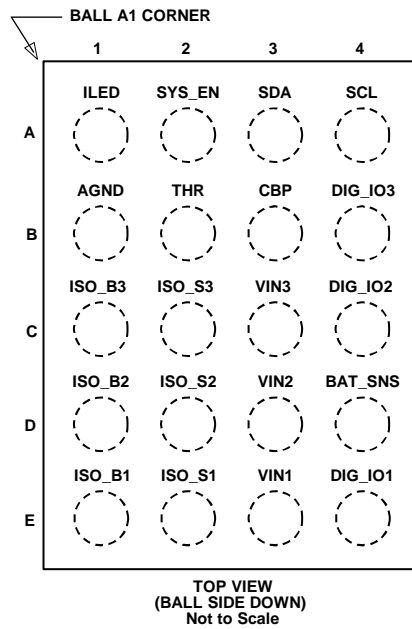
BALL A1 CORNER

| | 1 | 2 | 3 | 4 |
|---|---|---|---|---|
| A | ILED | SYS_EN | SDA | SCL |
| B | AGND | THR | CBP | DIG_IO3 |
| C | ISO_B3 | ISO_S3 | VIN3 | DIG_IO2 |
| D | ISO_B2 | ISO_S2 | VIN2 | BAT_SNS |
| E | ISO_B1 | ISO_S1 | VIN1 | DIG_IO1 |

TOP VIEW
(BALL SIDE DOWN)
Not to Scale